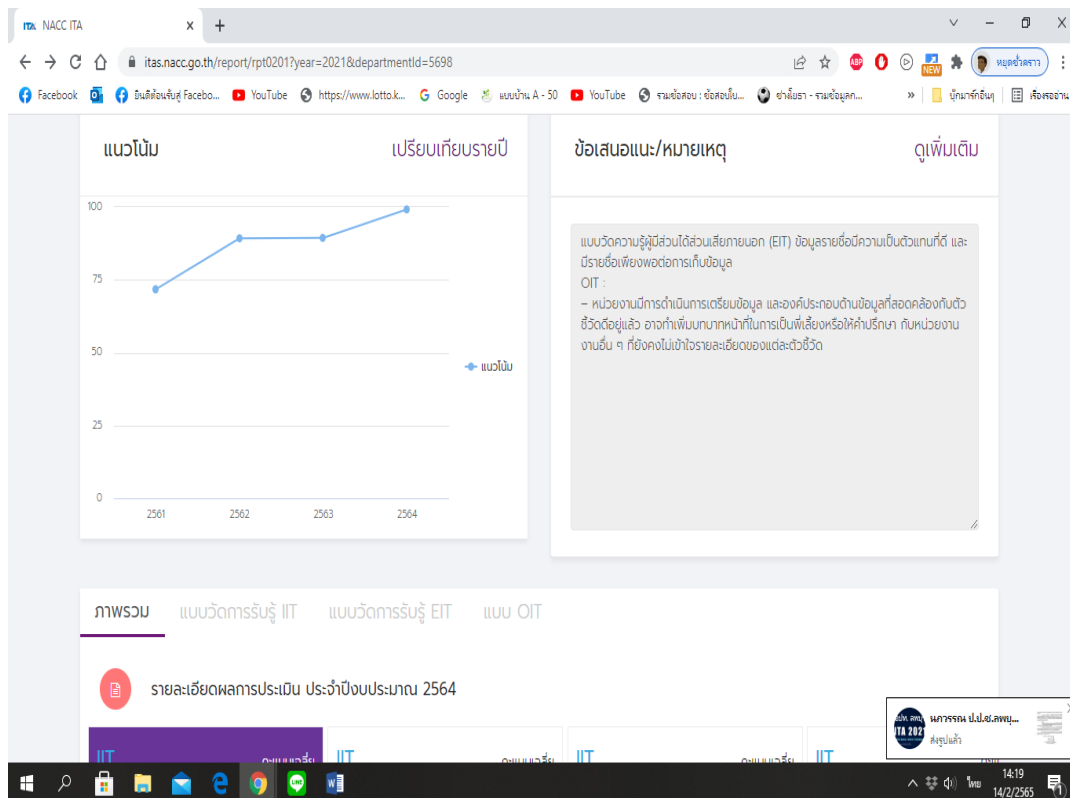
NACC ITA ×  +

itas.nacc.go.th/report/rpt0201?year=2021&departmentId=5698

หยุดชั่วคราว

Facebook  ยินดีต้อนรับสู่ Facebo...  YouTube  https://www.lotto.k...  Google  แบบบ้าน A - 50  YouTube  รวมข้อสอบ : ข้อสอบใบ...  ฟาล์บรา - รวมข้อมูลก...  »  บุ๊กมาร์กอื่นๆ  เรื่องรออ่าน

แนวโน้ม  เปรียบเทียบรายปี

100
75
50
25
0
2561  2562  2563  2564
แนวโน้ม

ข้อเสนอแนะ/หมายเหตุ  ดูเพิ่มเติม

แบบวัดความรู้ผู้มีส่วนได้ส่วนเสียภายนอก (EIT) ข้อมูลรายชื่อมีความเป็นตัวแทนที่ดี และมีรายชื่อเพียงพอต่อการเก็บข้อมูล
OIT :
– หน่วยงานมีการดำเนินการเตรียมข้อมูล และองค์ประกอบด้านข้อมูลที่สอดคล้องกับตัวชี้วัดดีอยู่แล้ว อาจทำเพิ่มบทบาทหน้าที่ในการเป็นพี่เลี้ยงหรือให้คำปรึกษา กับหน่วยงานงานอื่น ๆ ที่ยังคงไม่เข้าใจรายละเอียดของแต่ละตัวชี้วัด

ภาพรวม  แบบวัดการรับรู้ IIT  แบบวัดการรับรู้ EIT  แบบ OIT

รายละเอียดผลการประเมิน ประจำปีงบประมาณ 2564

IIT คะแนนเฉลี่ย  IIT คะแนนเฉลี่ย  IIT คะแนนเฉลี่ย  IIT

สพป. ลพบุ ITA 202  นภารรณ ป.ป.ช.ลพบุ...  ส่งรูปแล้ว

14:19
14/2/2565
ไทย